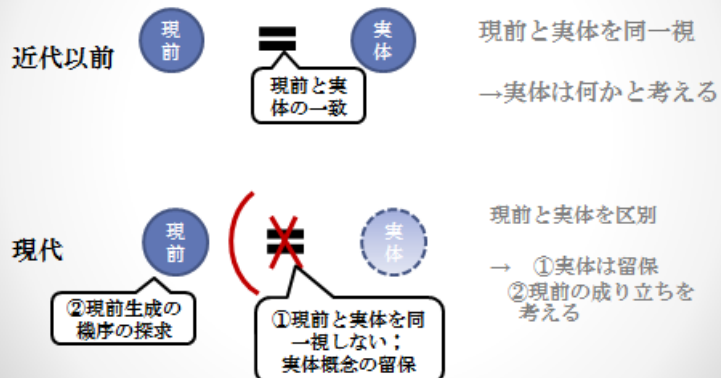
近代以前

現前

実体

現前と実体の一致

現前と実体を同一視

→実体は何かと考える

現代

現前

実体

②現前生成の機序の探求

①現前と実体を同一視しない；実体概念の留保

現前と実体を区別

→　①実体は留保
②現前の成り立ちを考える